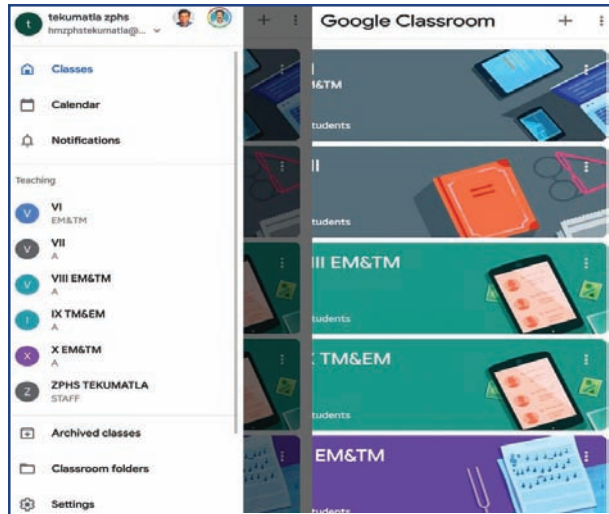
t tekumatla zphs
hmzphstekumatla@...

Classes

Calendar

Notifications

Teaching

V VI
EM&TM

V VII
A

V VIII EM&TM
A

I IX TM&EM
A

X X EM&TM
A

Z ZPHS TEKUMATLA
STAFF

Archived classes

Classroom folders

Settings

Google Classroom

I
EM&TM
tudents

II
tudents

VIII EM&TM
tudents

TM&EM
tudents

EM&TM
tudents